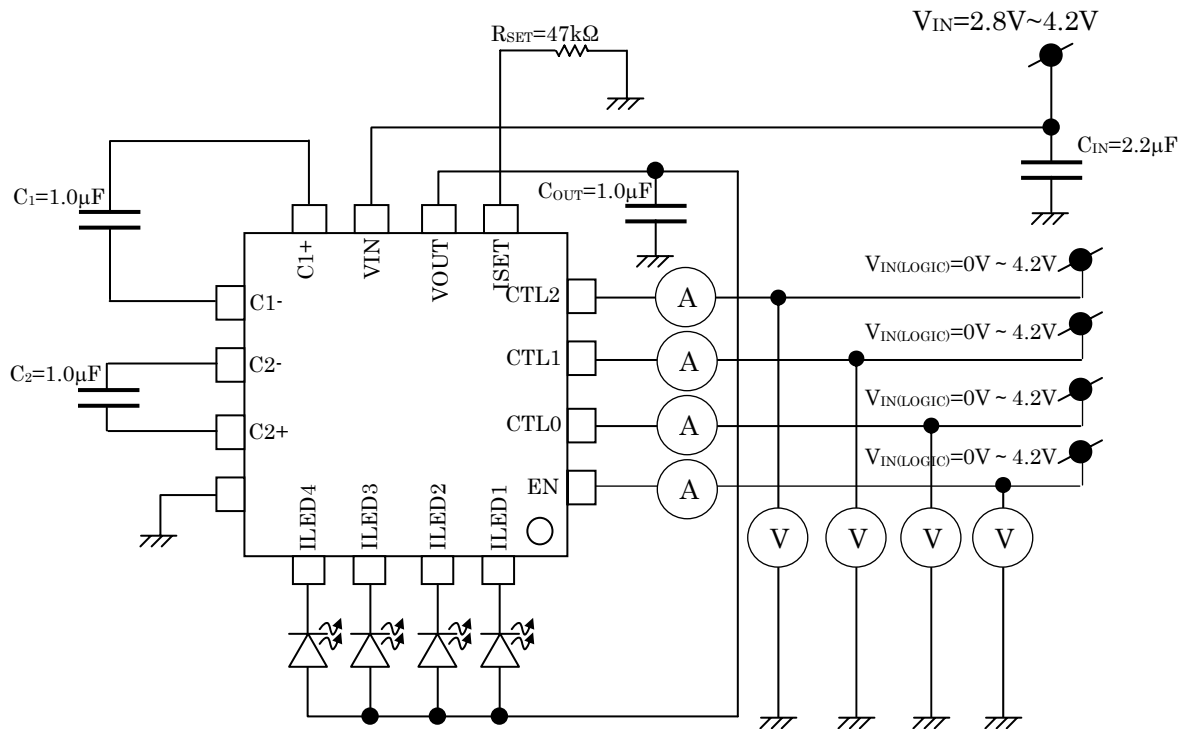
$R_{SET}$=47kΩ

$V_{IN}$=2.8V~4.2V

$C_{IN}$=2.2μF

$C_1$=1.0μF

$C_{OUT}$=1.0μF

C1+

VIN

VOUT

ISET

C1-

CTL2

A

$V_{IN(LOGIC)}$=0V ~ 4.2V

$C_2$=1.0μF

C2-

CTL1

A

$V_{IN(LOGIC)}$=0V ~ 4.2V

C2+

CTL0

A

$V_{IN(LOGIC)}$=0V ~ 4.2V

EN

A

$V_{IN(LOGIC)}$=0V ~ 4.2V

ILED4

ILED3

ILED2

ILED1

V

V

V

V